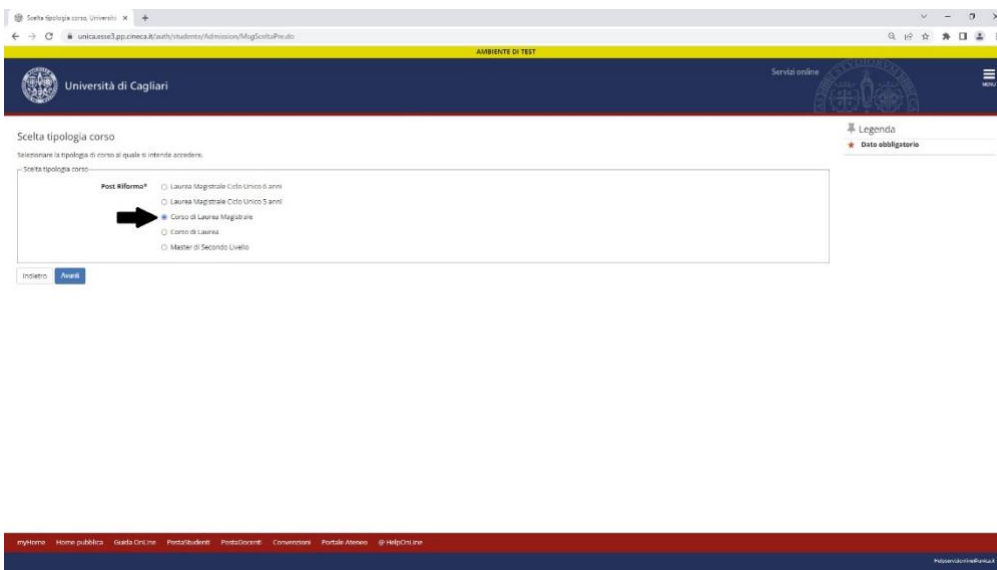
Scelta tipologia corso, Universit ×

unica.esse3.pp.cineca.it/auth/studente/Admission/MsgSceltaPre.do

AMBIENTE DI TEST

Università di Cagliari

Servizi online

MENU

Scelta tipologia corso

Selezionare la tipologia di corso al quale si intende accedere.

Scelta tipologia corso

Post Riforma*

Laurea Magistrale Ciclo Unico 6 anni

Laurea Magistrale Ciclo Unico 5 anni

Corso di Laurea Magistrale

Corso di Laurea

Master di Secondo Livello

Indietro Avanti

Legenda

★ Dato obbligatorio

myHome Home pubblica Guida OnLine PortaStudenti PortaDocenti Convenzioni Portale Ateneo @ HelpOnLine

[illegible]